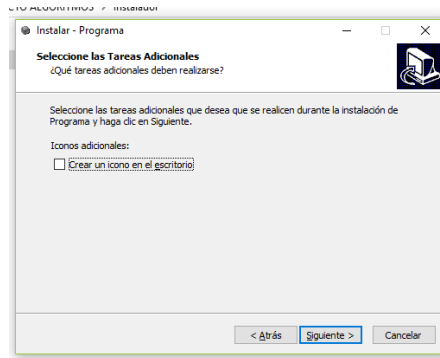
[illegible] ALGORITMOS > Instalador

Instalar - Programa

Seleccione las Tareas Adicionales
¿Qué tareas adicionales deben realizarse?

Seleccione las tareas adicionales que desea que se realicen durante la instalación de Programa y haga clic en Siguiente.

Iconos adicionales:

Crear un icono en el escritorio

< Atrás
Siguiente >
Cancelar